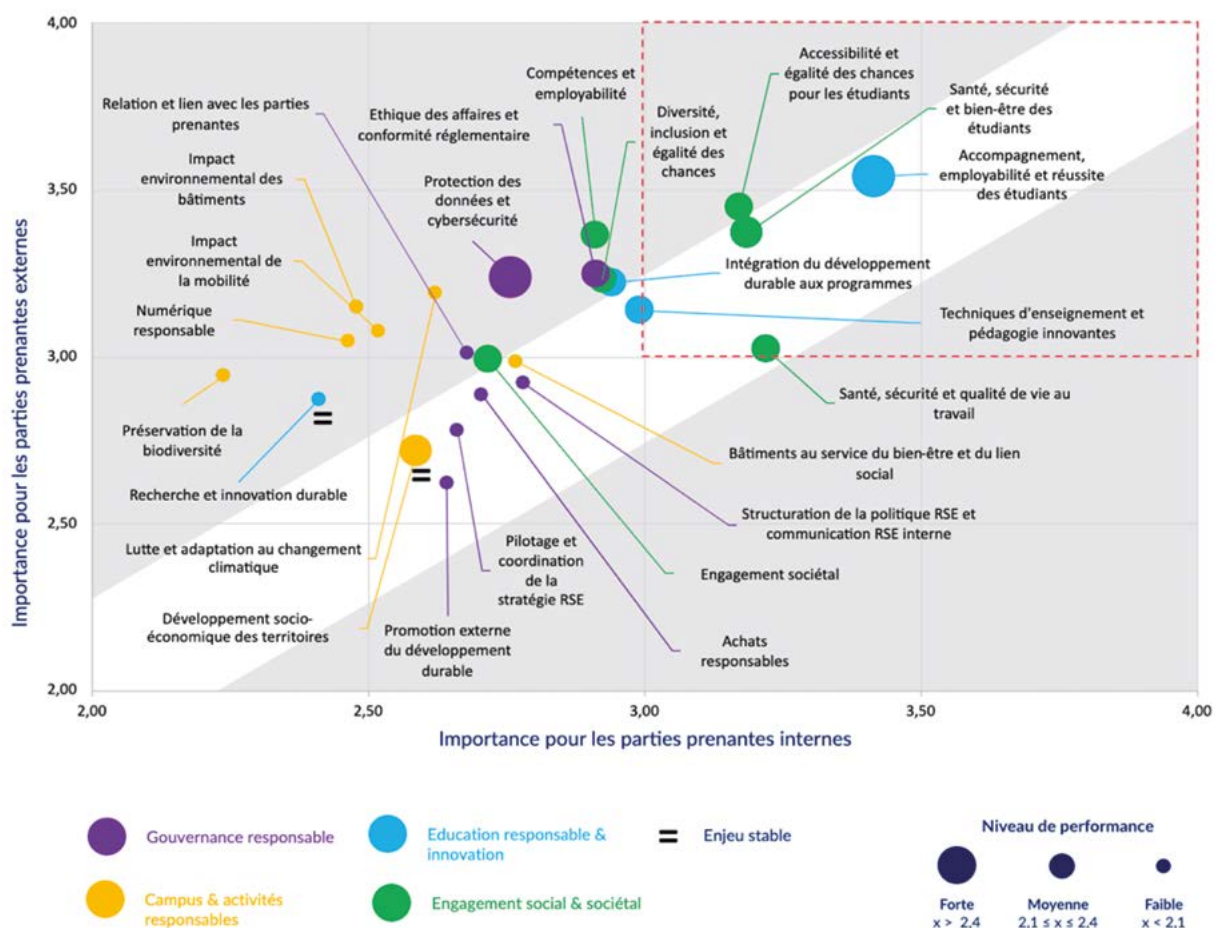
4,00

3,50

3,00

2,50

2,00

Importance pour les parties prenantes externes

2,00

2,50

3,00

3,50

4,00

Importance pour les parties prenantes internes

Relation et lien avec les parties prenantes

Ethique des affaires et conformité réglementaire

Compétences et employabilité

Diversité, inclusion et égalité des chances

Accessibilité et égalité des chances pour les étudiants

Santé, sécurité et bien-être des étudiants

Accompagnement, employabilité et réussite des étudiants

Impact environnemental des bâtiments

Protection des données et cybersécurité

Impact environnemental de la mobilité

Numérique responsable

Intégration du développement durable aux programmes

Techniques d'enseignement et pédagogie innovantes

Santé, sécurité et qualité de vie au travail

Préservation de la biodiversité

=

Recherche et innovation durable

=

Bâtiments au service du bien-être et du lien social

Structuration de la politique RSE et communication RSE interne

Lutte et adaptation au changement climatique

Pilotage et coordination de la stratégie RSE

Engagement sociétal

Développement socio-économique des territoires

Promotion externe du développement durable

Achats responsables

Gouvernance responsable

Education responsable & innovation

=

Enjeu stable

Campus & activités responsables

Engagement social & sociétal

Niveau de performance

Forte
$x > 2.4$

Moyenne
$2.1 \leq x \leq 2.4$

Faible
$x < 2.1$